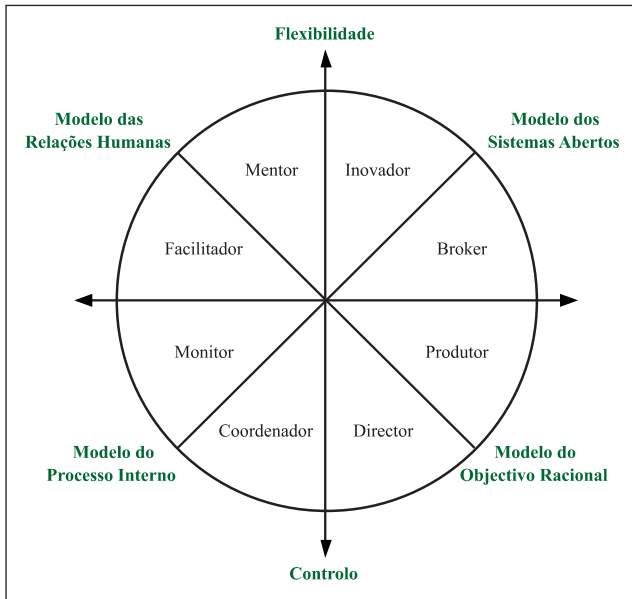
Flexibilidade

Modelo das Relações Humanas

Modelo dos Sistemas Abertos

Mentor

Inovador

Facilitador

Broker

Monitor

Produtor

Coordenador

Director

Modelo do Processo Interno

Modelo do Objectivo Racional

Controlo